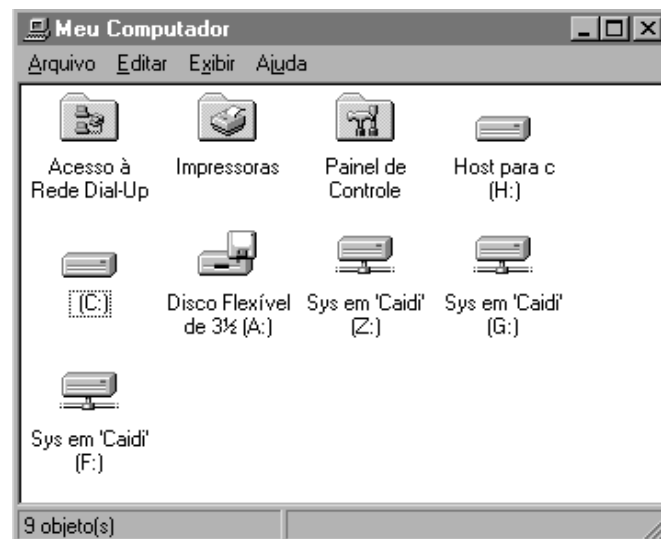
Meu Computador

Arquivo Editar Exibir Ajuda

Acesso à Rede Dial-Up

Impressoras

Painel de Controle

Host para c (H:)

(C:)

Disco Flexível de 3½ (A:)

Sys em 'Caidi' (Z:)

Sys em 'Caidi' (G:)

Sys em 'Caidi' (F:)

9 objeto(s)